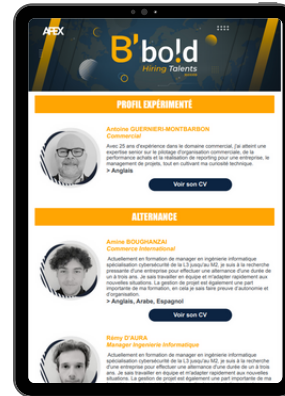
AFPX

B'bo!d
Hiring Talents

PROFIL EXPÉRIMENTÉ

Antoine GUERNIERI-MONTBARBON
Commercial

Avec 25 ans d'expérience dans le domaine commercial, j'ai atteint une expertise senior sur le pilotage d'organisation commerciale, de la performance achats et la réalisation de reporting pour une entreprise, le management de projets, tout en cultivant ma curiosité technique.

> Anglais

Voir son CV

ALTERNANCE

Amine BOUGHANZAI
Commerce international

Actuellement en formation de manager en ingénierie informatique spécialisation cybersécurité de la L3 jusqu'au M2, je suis à la recherche pressante d'une entreprise pour effectuer une alternance d'une durée de un à trois ans. Je sais travailler en équipe et m'adapter rapidement aux nouvelles situations. La gestion de projet est également une part importante de ma formation, en cela je sais faire preuve d'autonomie et d'organisation.

> Anglais, Arabe, Espagnol

Voir son CV

Rémy D'AURA
Manager ingénierie informatique

Actuellement en formation de manager en ingénierie informatique spécialisation cybersécurité de la L3 jusqu'au M2, je suis à la recherche d'une entreprise pour effectuer une alternance d'une durée de un à trois ans. Je sais travailler en équipe et m'adapter rapidement aux nouvelles situations. La gestion de projet est également une part importante de ma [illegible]